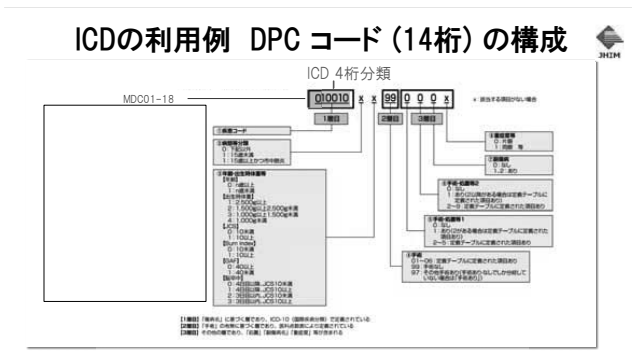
ICDの利用例 DPC コード（14桁）の構成

JHIM

ICD 4桁分類

MDC01-18

010010 x x 99 0 0 0 x

1層目

2層目

3層目

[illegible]

①疾患コード

②病院等分類
0：下記以外
1：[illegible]
1：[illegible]

③年齢・出生時体重等
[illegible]

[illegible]

【1層目】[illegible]
【2層目】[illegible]
【3層目】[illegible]